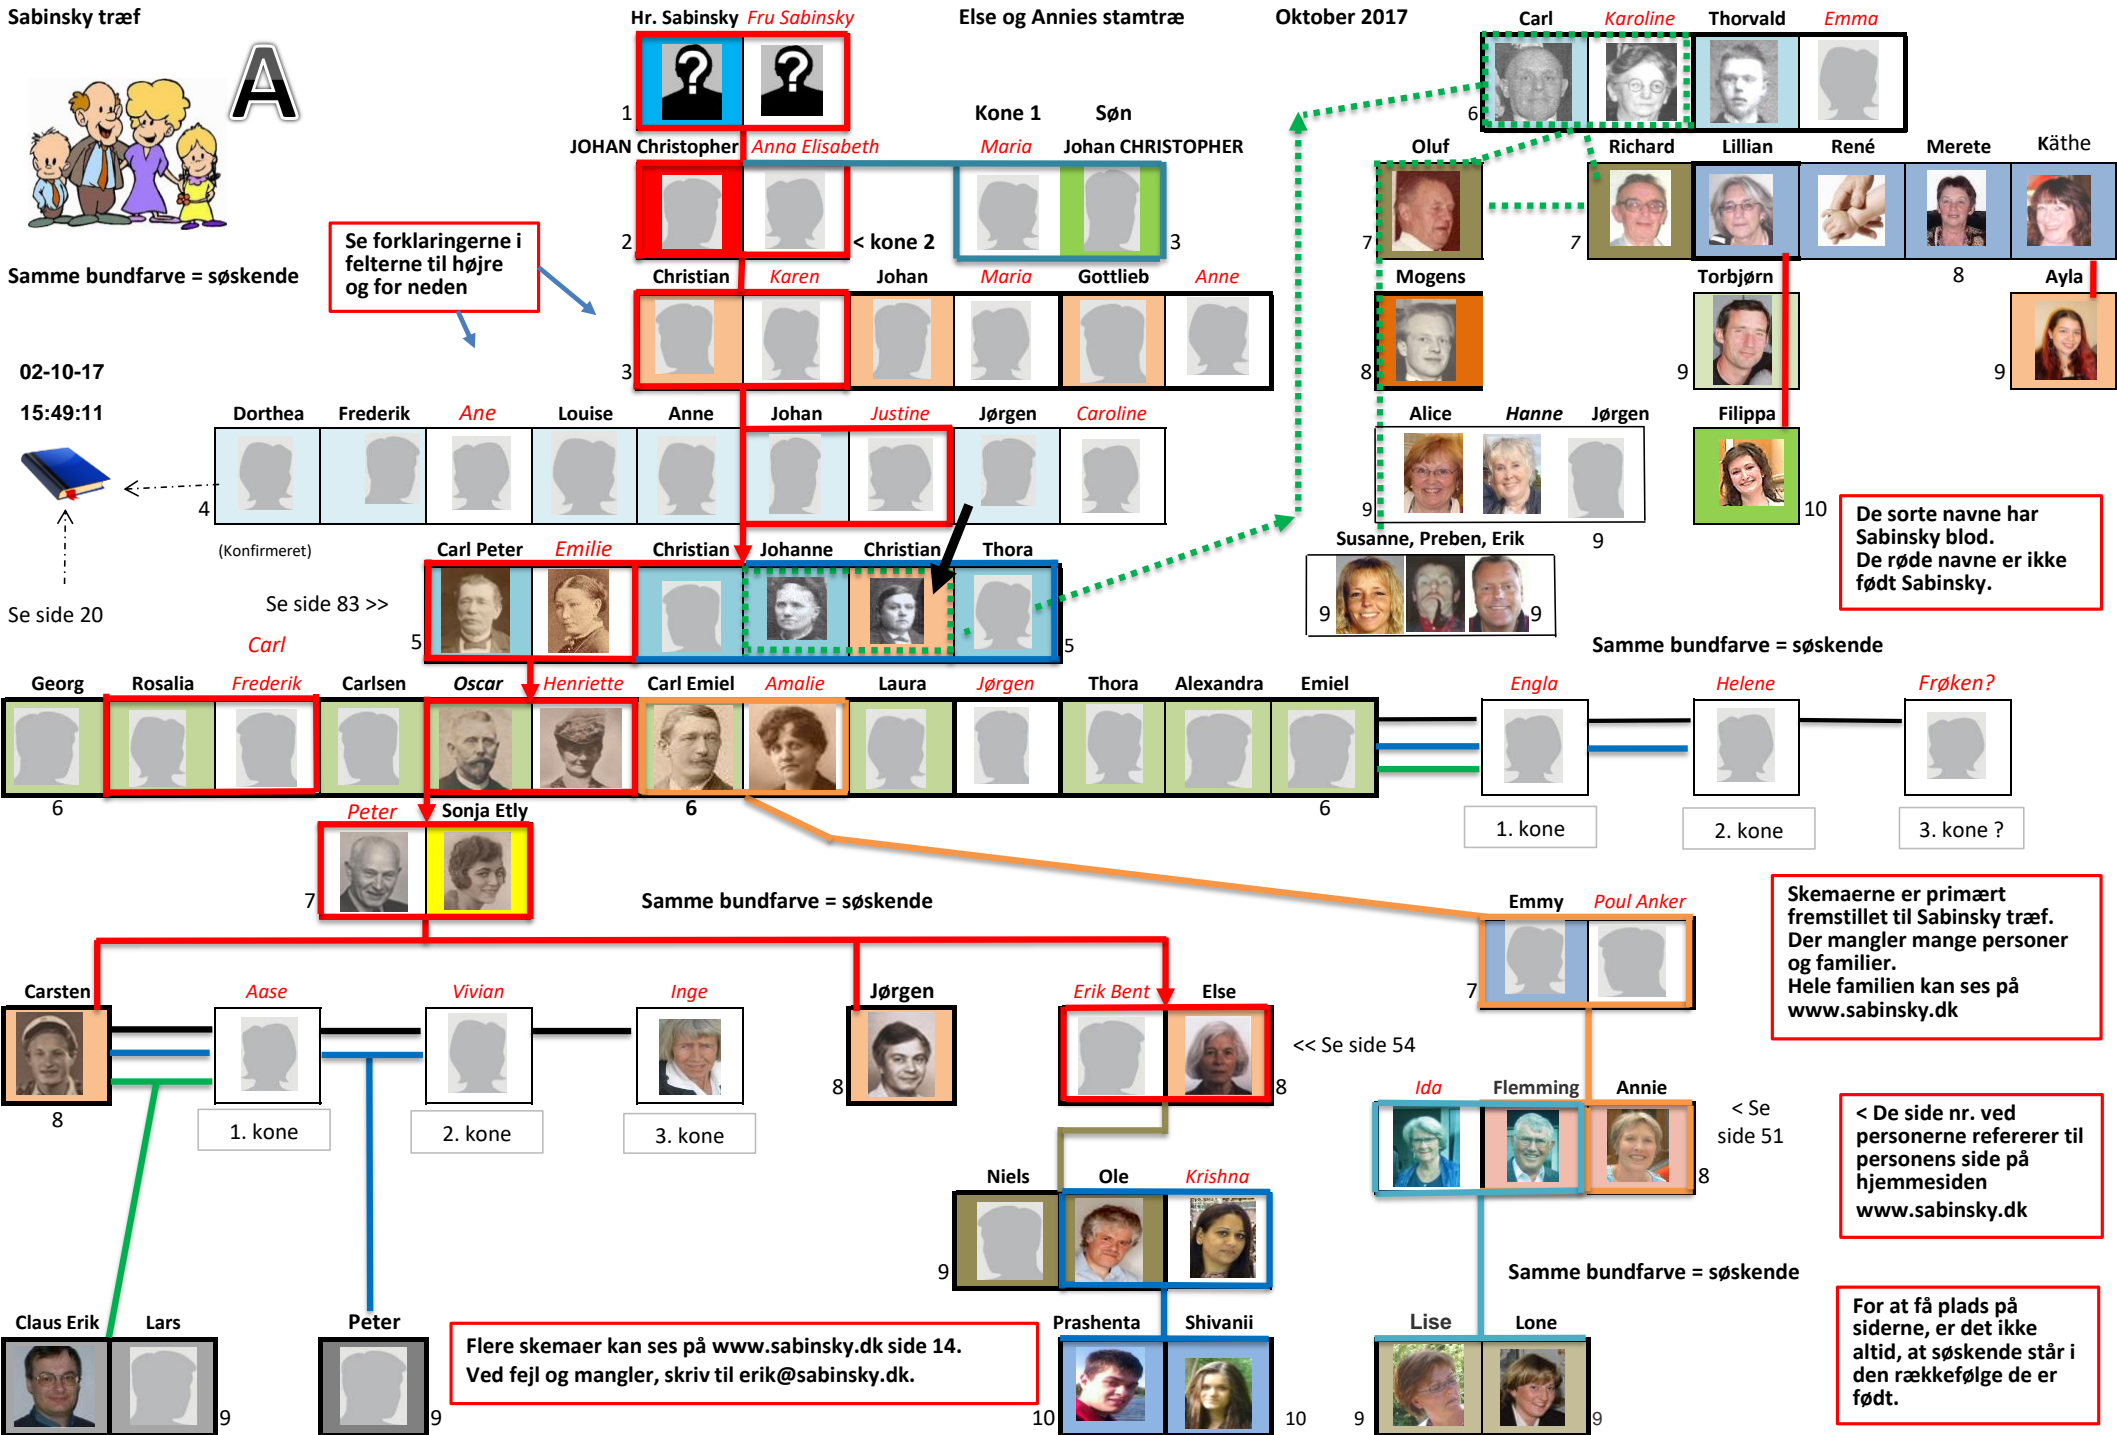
Sabinsky træf

A

Samme bundfarve = søskende

Hr. Sabinsky Fru Sabinsky

Else og Annies stamtræ

Oktober 2017

1

JOHAN Christopher Anna Elisabeth

Kone 1 Søn

Maria Johan CHRISTOPHER

2 < kone 2 3

Se forklaringerne i felterne til højre og for neden

Christian Karen Johan Maria Gottlieb Anne

3

02-10-17

15:49:11

Dorthea Frederik Ane Louise Anne Johan Justine Jørgen Caroline

4

(Konfirmeret)

Se side 20

Carl Peter Emilie Christian Johanne Christian Thora

Se side 83 >>

Carl

5 5

Georg Rosalia Frederik Carlsen Oscar Henriette Carl Emiel Amalie Laura Jørgen Thora Alexandra Emiel

6 6 6

Peter Sonja Etly

7

Samme bundfarve = søskende

Carsten Aase Vivian Inge Jørgen Erik Bent Else

8 8 8

1. kone 2. kone 3. kone

<< Se side 54

Niels Ole Krishna

9

Claus Erik Lars Peter Prashenta Shivanii

9 9 10 10

Flere skemaer kan ses på www.sabinsky.dk side 14.
Ved fejl og mangler, skriv til erik@sabinsky.dk.

Carl Karoline Thorvald Emma

6

Oluf Richard Lillian René Merete Käthe

7 7 8

Mogens Torbjørn Ayla

8 9 9

Alice Hanne Jørgen Filippa

9 10

Susanne, Preben, Erik 9

9 9

De sorte navne har Sabinsky blod.
De røde navne er ikke født Sabinsky.

Samme bundfarve = søskende

Engla Helene Frøken?

1. kone 2. kone 3. kone ?

Emmy Poul Anker

7

Skemaerne er primært fremstillet til Sabinsky træf.
Der mangler mange personer og familier.
Hele familien kan ses på www.sabinsky.dk

Ida Flemming Annie

8

< Se side 51

< De side nr. ved personerne refererer til personens side på hjemmesiden www.sabinsky.dk

Samme bundfarve = søskende

Lise Lone

9 9

For at få plads på siderne, er det ikke altid, at søskende står i den rækkefølge de er født.